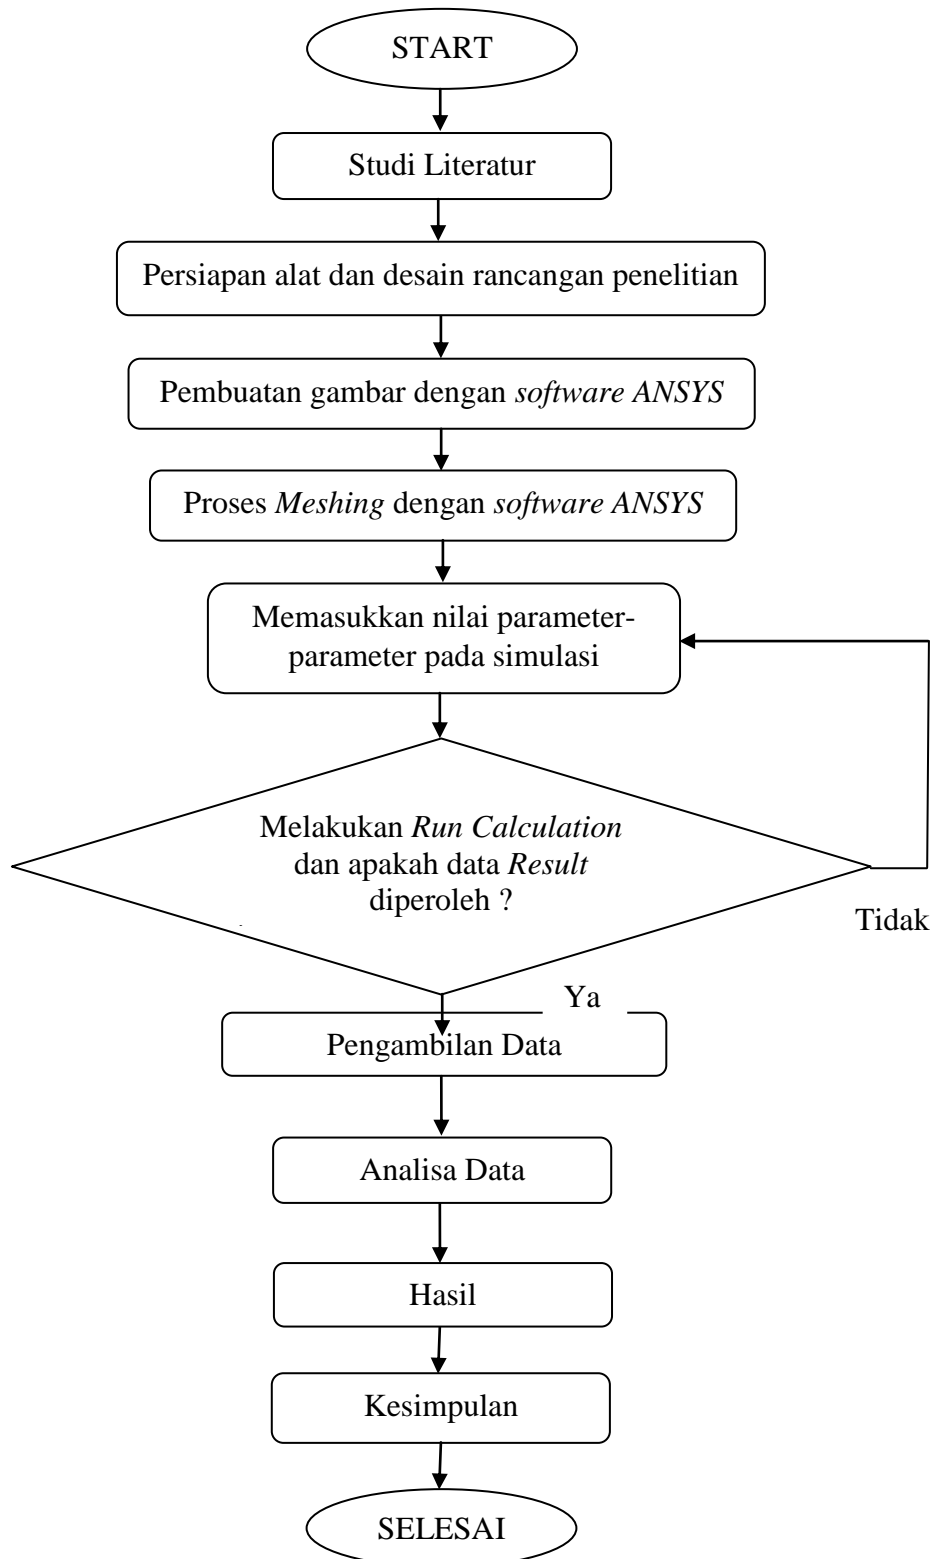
START

Studi Literatur

Persiapan alat dan desain rancangan penelitian

Pembuatan gambar dengan *software ANSYS*

Proses *Meshing* dengan *software ANSYS*

Memasukkan nilai parameter-parameter pada simulasi

Melakukan *Run Calculation* dan apakah data *Result* diperoleh ?

Tidak

Ya

Pengambilan Data

Analisa Data

Hasil

Kesimpulan

SELESAI